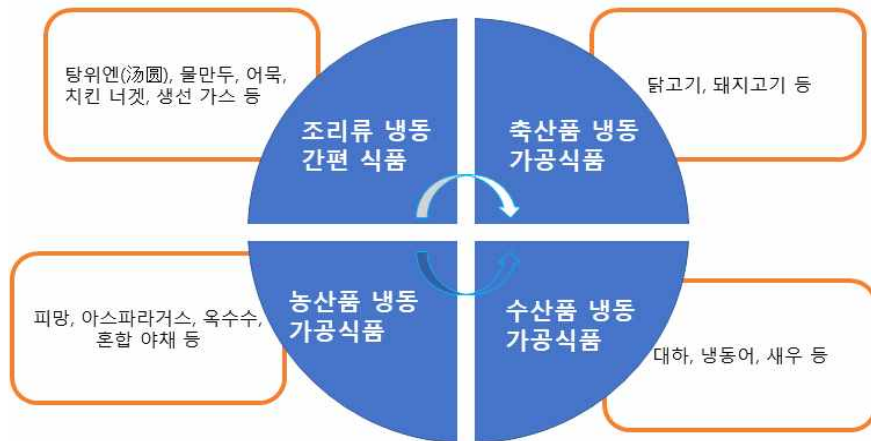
탕위엔(汤圆), 물만두, 어묵, 치킨 너겟, 생선 가스 등

조리류 냉동 간편 식품

축산품 냉동 가공식품

닭고기, 돼지고기 등

피망, 아스파라거스, 옥수수, 혼합 야채 등

농산품 냉동 가공식품

수산품 냉동 가공식품

대하, 냉동어, 새우 등